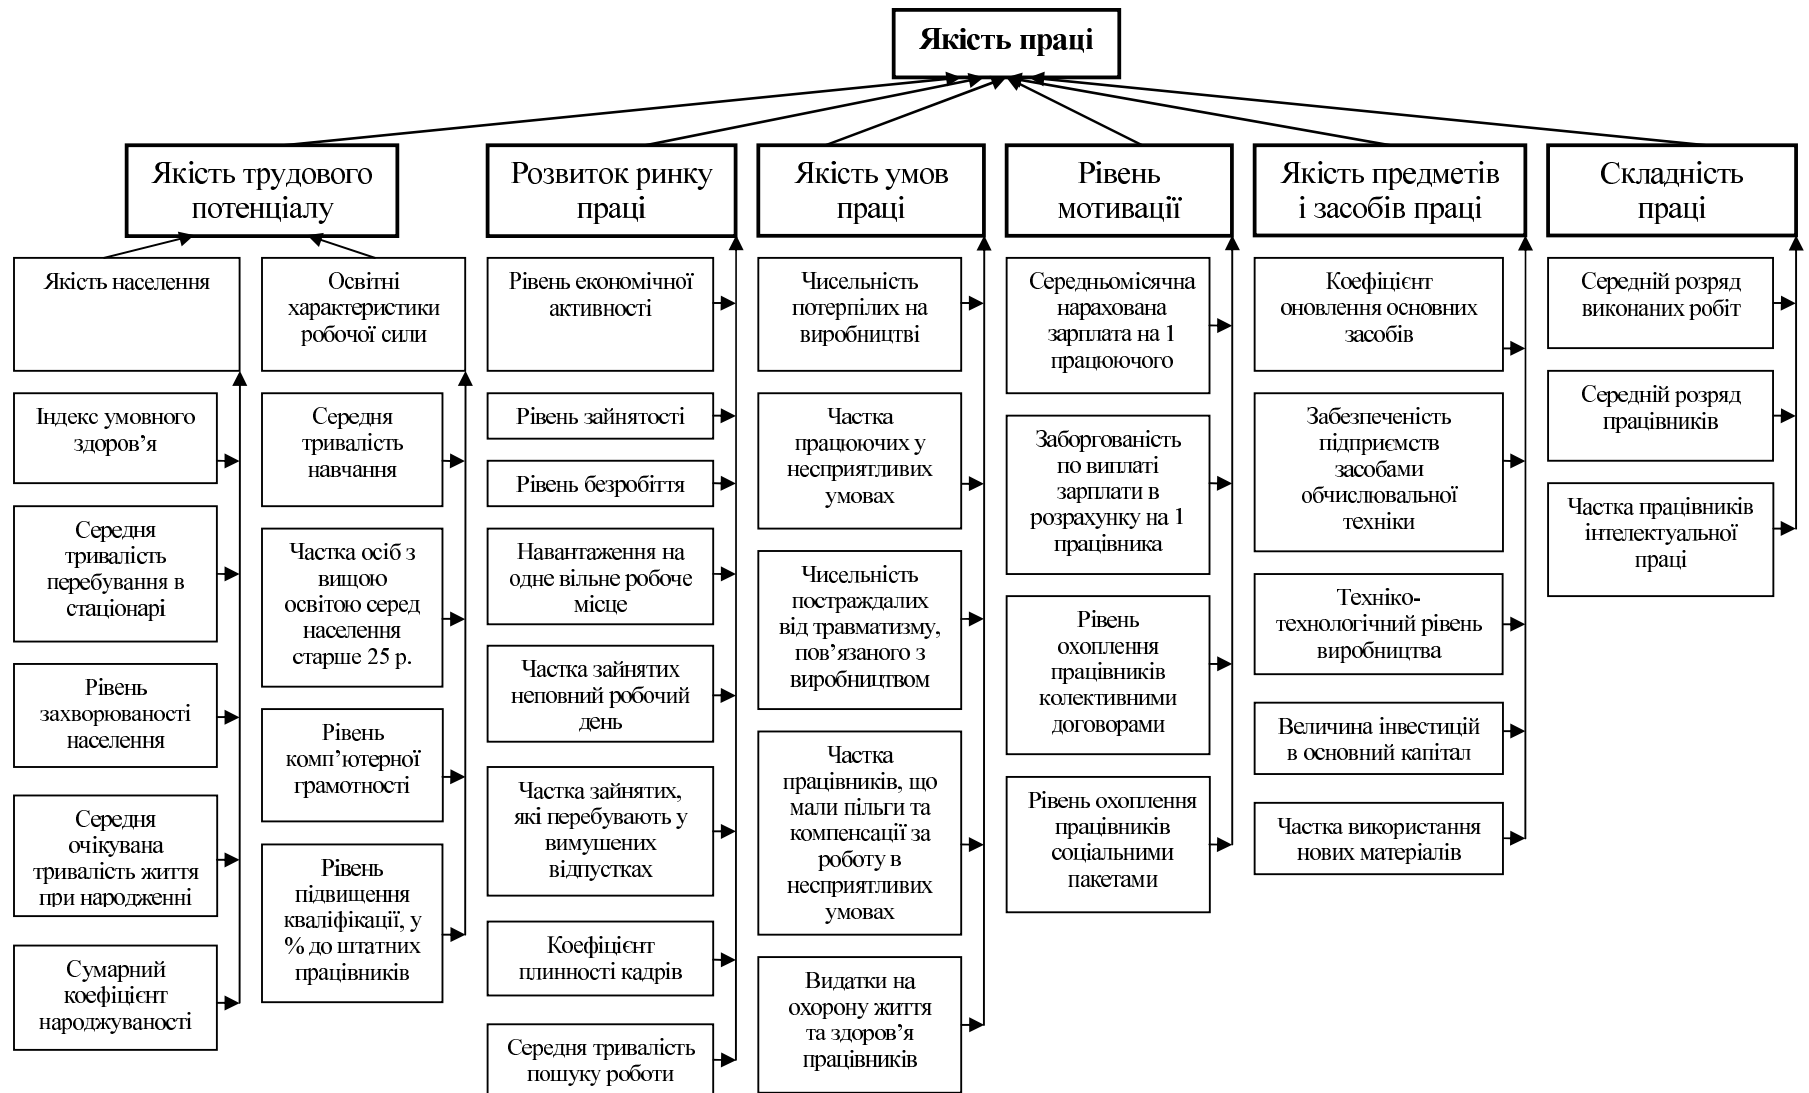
Якість праці

Якість трудового потенціалу

Якість населення

Індекс умовного здоров’я

Середня тривалість перебування в стаціонарі

Рівень захворюваності населення

Середня очікувана тривалість життя при народженні

Сумарний коефіцієнт народжуваності

Освітні характеристики робочої сили

Середня тривалість навчання

Частка осіб з вищою освітою серед населення старше 25 р.

Рівень комп’ютерної грамотності

Рівень підвищення кваліфікації, у % до штатних працівників

Розвиток ринку праці

Рівень економічної активності

Рівень зайнятості

Рівень безробіття

Навантаження на одне вільне робоче місце

Частка зайнятих неповний робочий день

Частка зайнятих, які перебувають у вимушених відпустках

Коефіцієнт плинності кадрів

Середня тривалість пошуку роботи

Якість умов праці

Чисельність потерпілих на виробництві

Частка працюючих у несприятливих умовах

Чисельність постраждалих від травматизму, пов’язаного з виробництвом

Частка працівників, що мали пільги та компенсації за роботу в несприятливих умовах

Видатки на охорону життя та здоров’я працівників

Рівень мотивації

Середньомісячна нарахована зарплата на 1 працюючого

Заборгованість по виплаті зарплати в розрахунку на 1 працівника

Рівень охоплення працівників колективними договорами

Рівень охоплення працівників соціальними пакетами

Якість предметів і засобів праці

Коефіцієнт оновлення основних засобів

Забезпеченість підприємств засобами обчислювальної техніки

Техніко-технологічний рівень виробництва

Величина інвестицій в основний капітал

Частка використання нових матеріалів

Складність праці

Середній розряд виконаних робіт

Середній розряд працівників

Частка працівників інтелектуальної праці